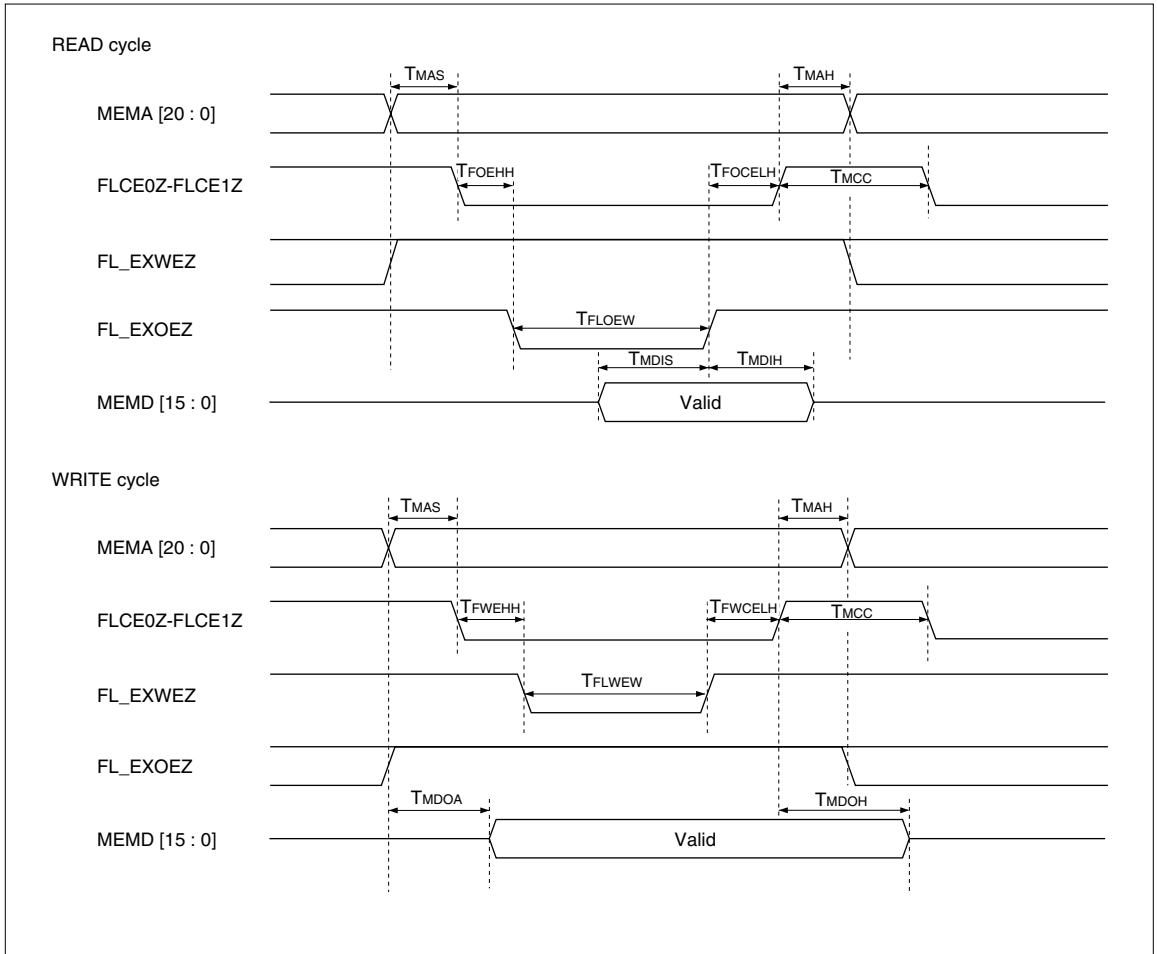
READ cycle

$T_{MAS}$

$T_{MAH}$

MEMA [20 : 0]

FLCE0Z-FLCE1Z

$T_{FOEHH}$

$T_{FOCELH}$

$T_{MCC}$

FL_EXWEZ

FL_EXOEZ

$T_{FLOEW}$

$T_{MDIS}$

$T_{MDIH}$

MEMD [15 : 0]

Valid

WRITE cycle

$T_{MAS}$

$T_{MAH}$

MEMA [20 : 0]

FLCE0Z-FLCE1Z

$T_{FWEHH}$

$T_{FWCELH}$

$T_{MCC}$

FL_EXWEZ

$T_{FLWEW}$

FL_EXOEZ

$T_{MDOA}$

$T_{MDOH}$

MEMD [15 : 0]

Valid